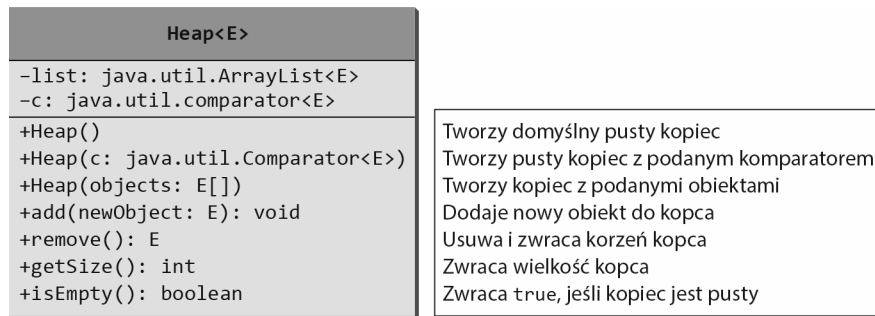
Heap<E>

-list: java.util.ArrayList<E>
-c: java.util.comparator<E>

+Heap()
+Heap(c: java.util.Comparator<E>)
+Heap(objects: E[])
+add(newObject: E): void
+remove(): E
+getSize(): int
+isEmpty(): boolean

Tworzy domyślny pusty kopiec
Tworzy pusty kopiec z podanym komparatorem
Tworzy kopiec z podanymi obiektami
Dodaje nowy obiekt do kopca
Usuwa i zwraca korzeń kopca
Zwraca wielkość kopca
Zwraca true, jeśli kopiec jest pusty